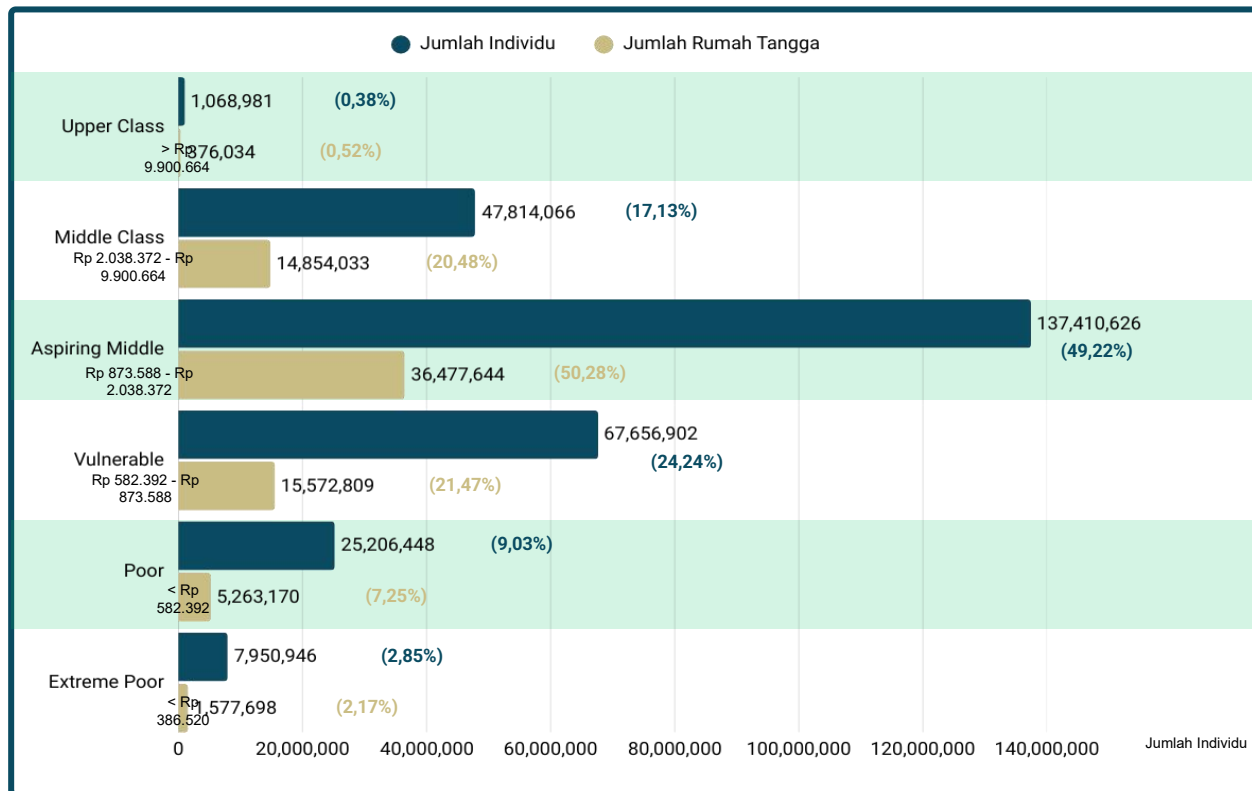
Jumlah Individu Jumlah Rumah Tangga

Upper Class
> Rp 9.900.664
1,068,981 (0,38%)
376,034 (0,52%)

Middle Class
Rp 2.038.372 - Rp 9.900.664
47,814,066 (17,13%)
14,854,033 (20,48%)

Aspiring Middle
Rp 873.588 - Rp 2.038.372
137,410,626 (49,22%)
36,477,644 (50,28%)

Vulnerable
Rp 582.392 - Rp 873.588
67,656,902 (24,24%)
15,572,809 (21,47%)

Poor
< Rp 582.392
25,206,448 (9,03%)
5,263,170 (7,25%)

Extreme Poor
< Rp 386.520
7,950,946 (2,85%)
1,577,698 (2,17%)

0 20,000,000 40,000,000 60,000,000 80,000,000 100,000,000 120,000,000 140,000,000
Jumlah Individu